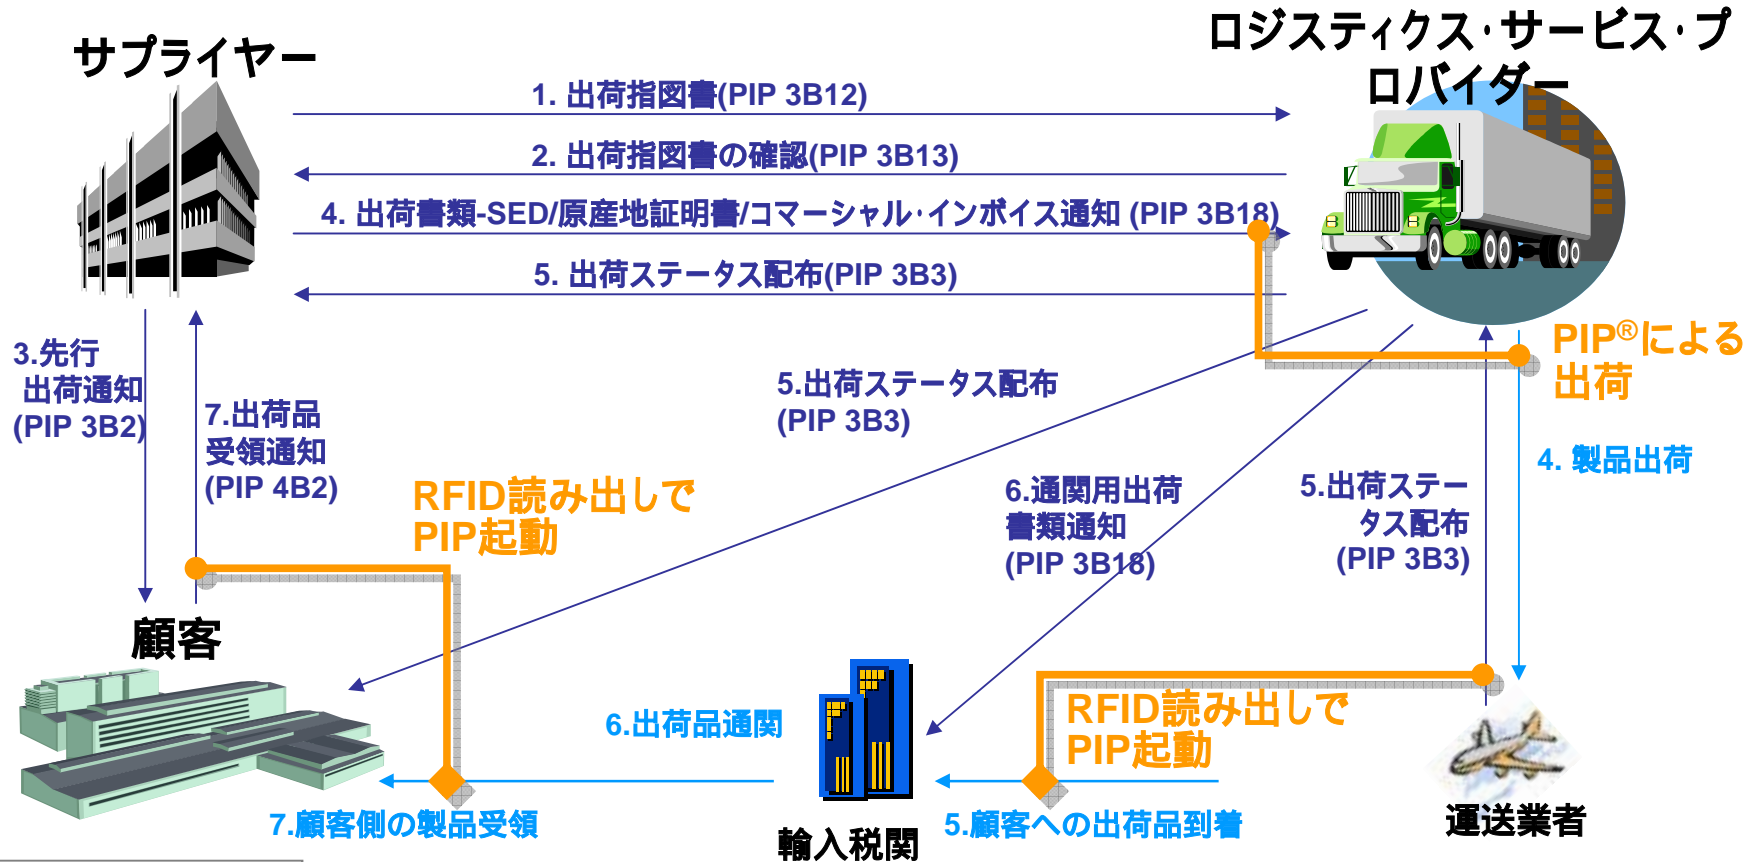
サプライヤー

ロジスティクス·サービス·プロバイダー

1. 出荷指図書(PIP 3B12)

2. 出荷指図書の確認(PIP 3B13)

4. 出荷書類-SED/原産地証明書/コマーシャル·インボイス通知 (PIP 3B18)

5. 出荷ステータス配布(PIP 3B3)

PIP®による出荷

3.先行出荷通知(PIP 3B2)

7.出荷品受領通知(PIP 4B2)

5.出荷ステータス配布(PIP 3B3)

RFID読み出しでPIP起動

6.通関用出荷書類通知(PIP 3B18)

5.出荷ステータス配布(PIP 3B3)

4. 製品出荷

顧客

RFID読み出しでPIP起動

6.出荷品通関

7.顧客側の製品受領

輸入税関

5.顧客への出荷品到着

運送業者